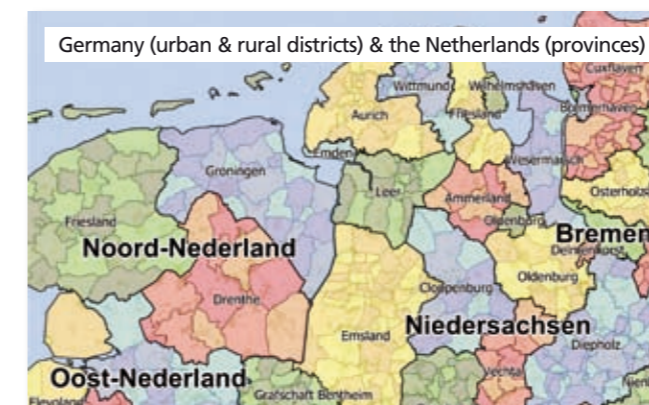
Germany (urban & rural districts) & the Netherlands (provinces)

Cuxhaven
Wittmund
Wilhelmshaven
Aurich
Friesland
Bremerhaven
Emden
Wesermarsch
Groningen
Leer
Osterholz
Ammerland
Friesland
Oldenburg
Bremen
Noord-Nederland
Delmenhorst
Drenthe
Oldenburg
Cloppenburg
Emsland
Niedersachsen
Diepholz
Oost-Nederland
Vechta
Grafschaft Bentheim
Flevoland
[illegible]